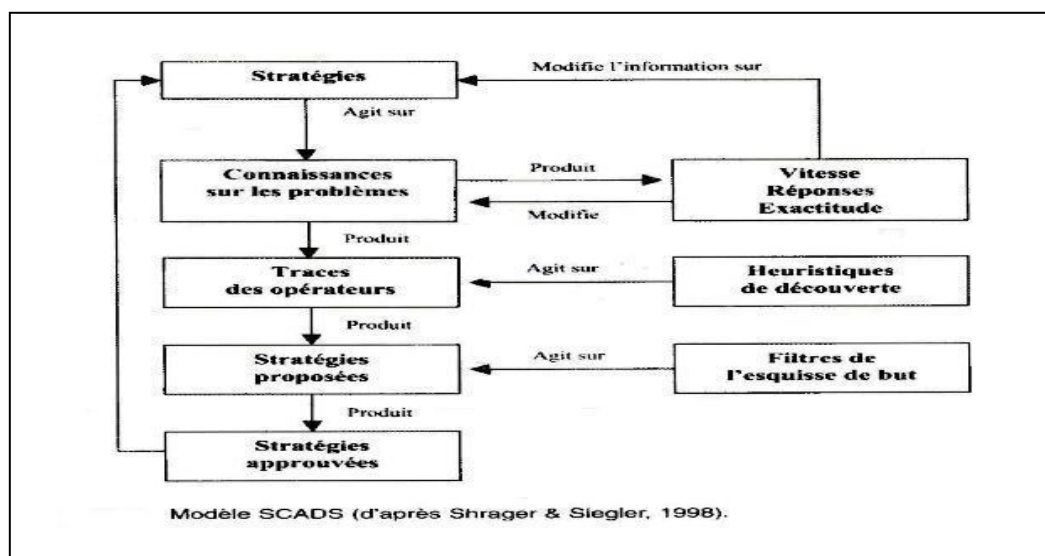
Stratégies

Modifie l'information sur

Agit sur

Connaissances sur les problèmes

Produit

Vitesse
Réponses
Exactitude

Modifie

Produit

Traces des opérateurs

Agit sur

Heuristiques de découverte

Produit

Stratégies proposées

Agit sur

Filtres de l'esquisse de but

Produit

Stratégies approuvées

Modèle SCADS (d'après Shrager & Siegler, 1998).